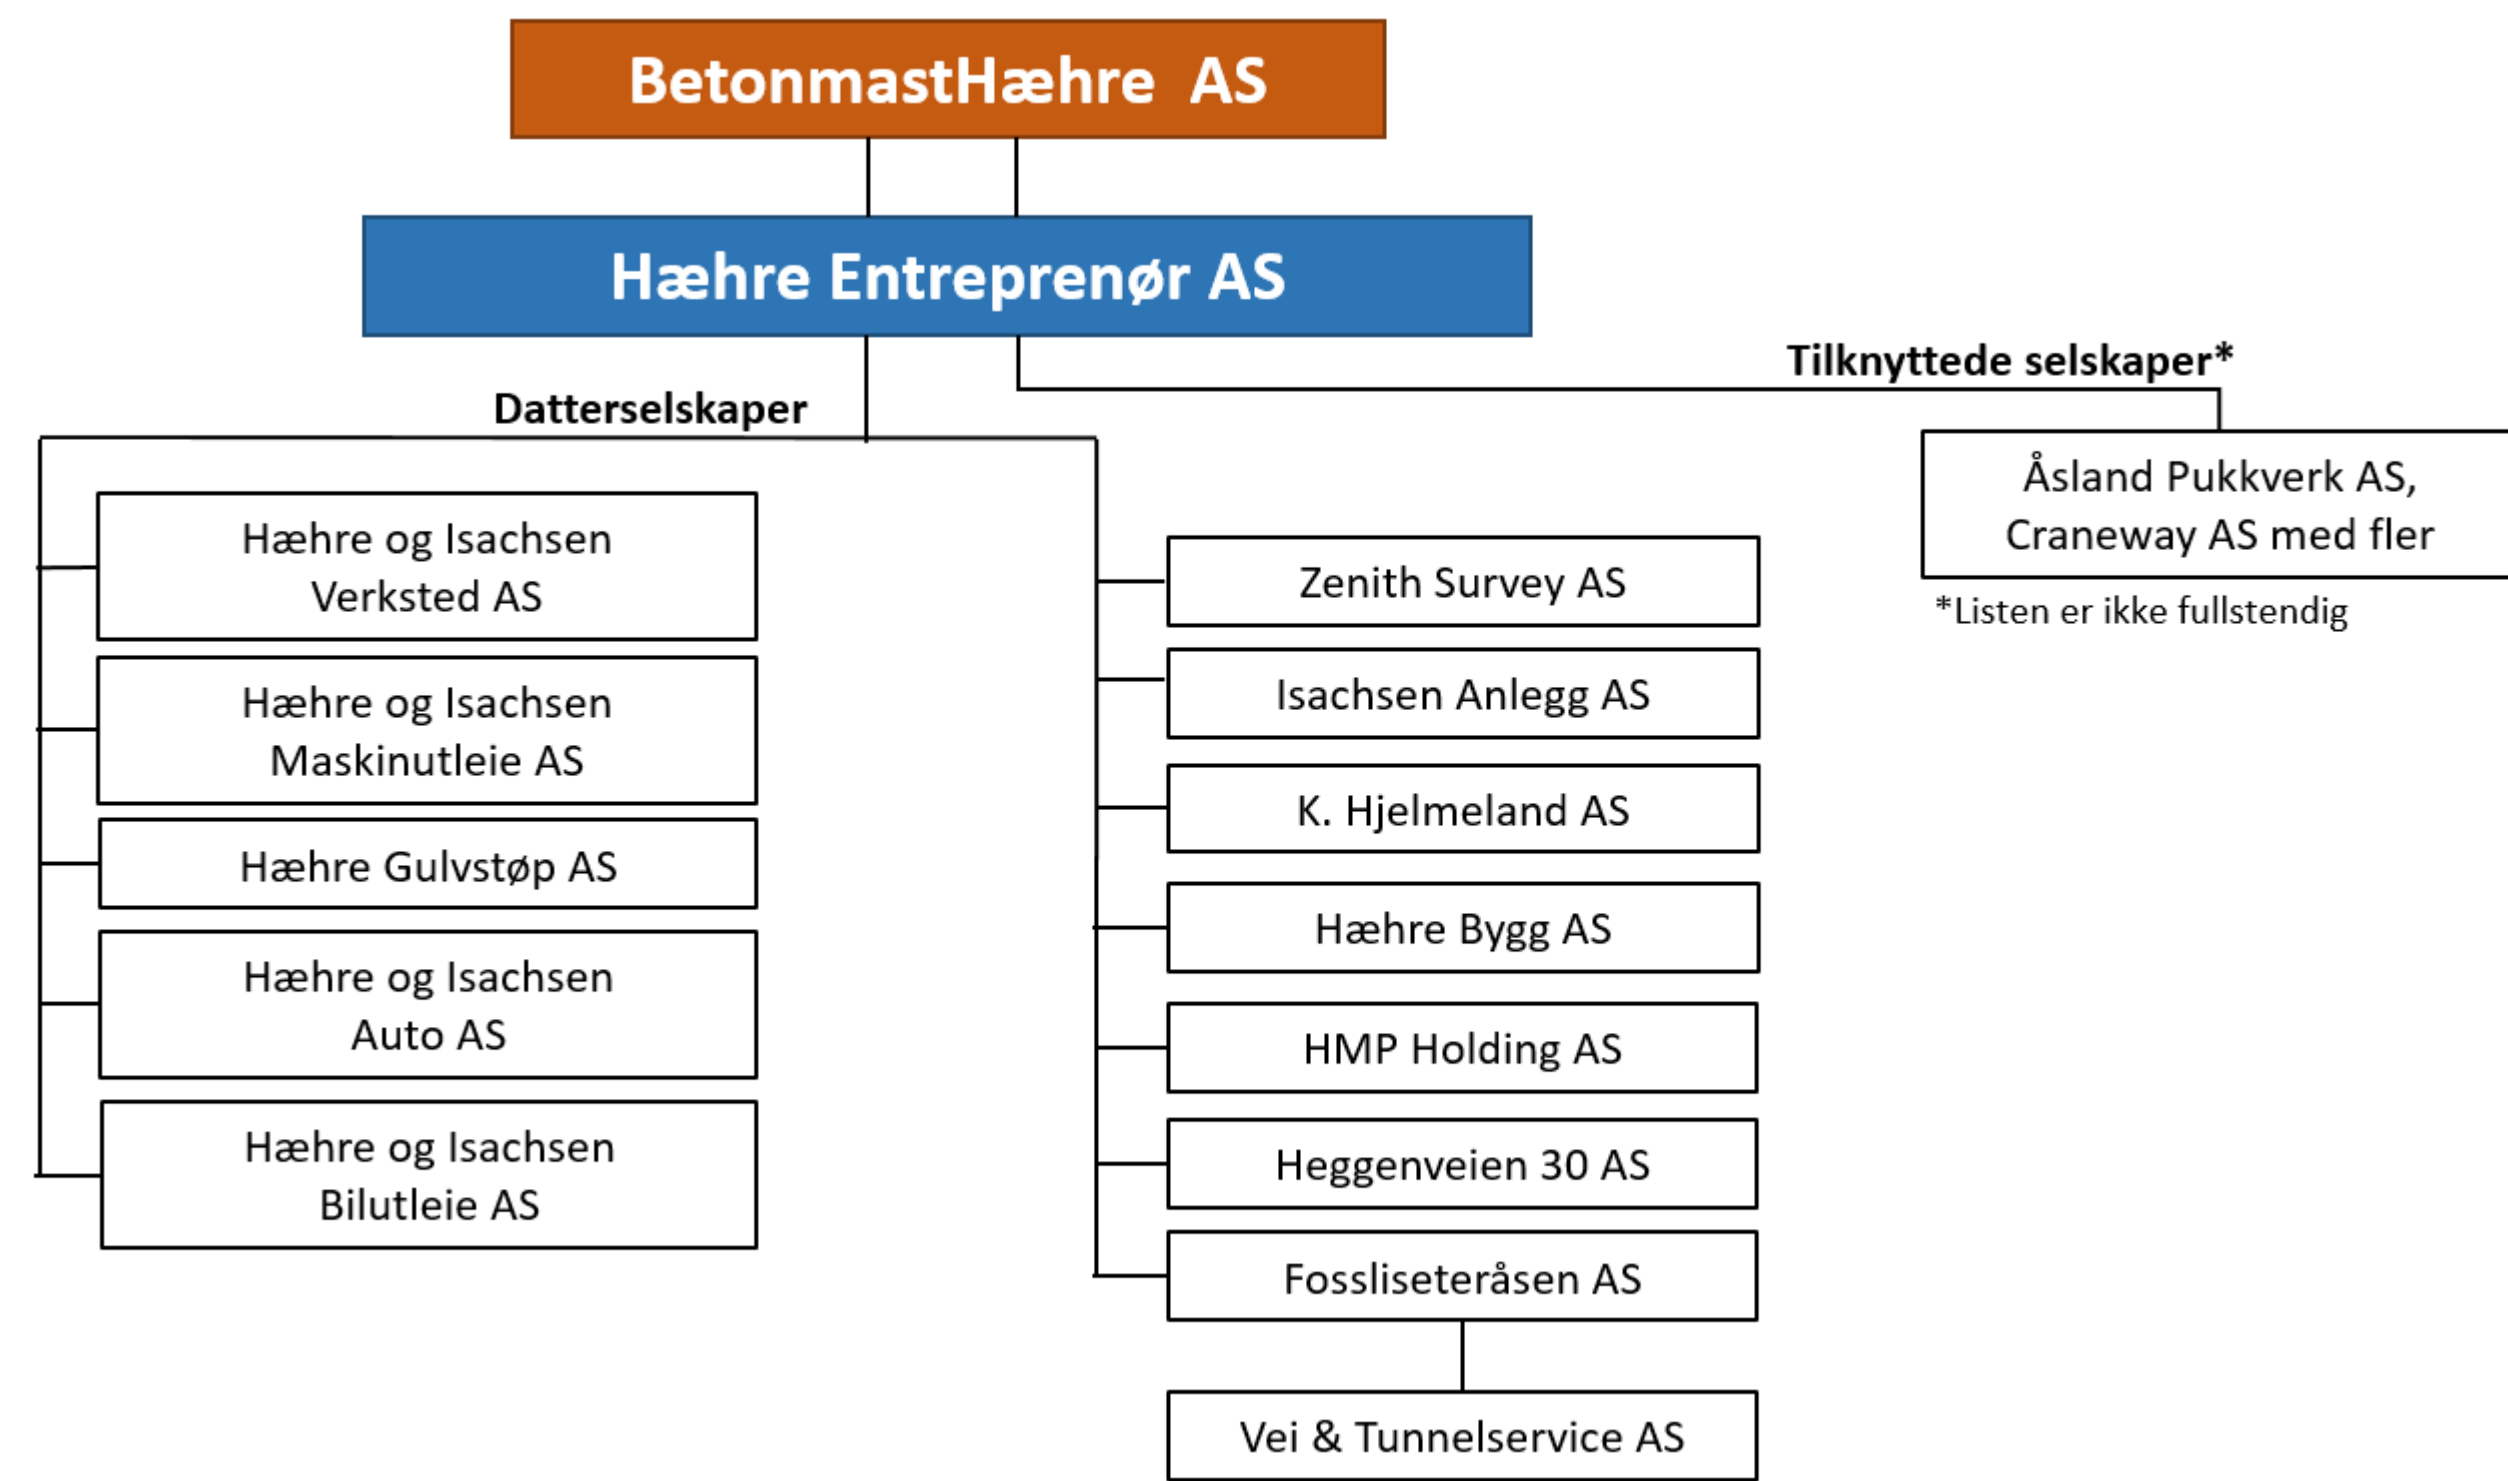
BetonmastHæhre AS

Hæhre Entreprenør AS

Datterselskaper

Hæhre og Isachsen Verksted AS

Hæhre og Isachsen Maskinutleie AS

Hæhre Gulvstøp AS

Hæhre og Isachsen Auto AS

Hæhre og Isachsen Bilutleie AS

Zenith Survey AS

Isachsen Anlegg AS

K. Hjelmeland AS

Hæhre Bygg AS

HMP Holding AS

Heggenveien 30 AS

Fossliseteråsen AS

Vei & Tunnelservice AS

Tilknyttede selskaper*

Åsland Pukkverk AS, Craneway AS med fler

*Listen er ikke fullstendig